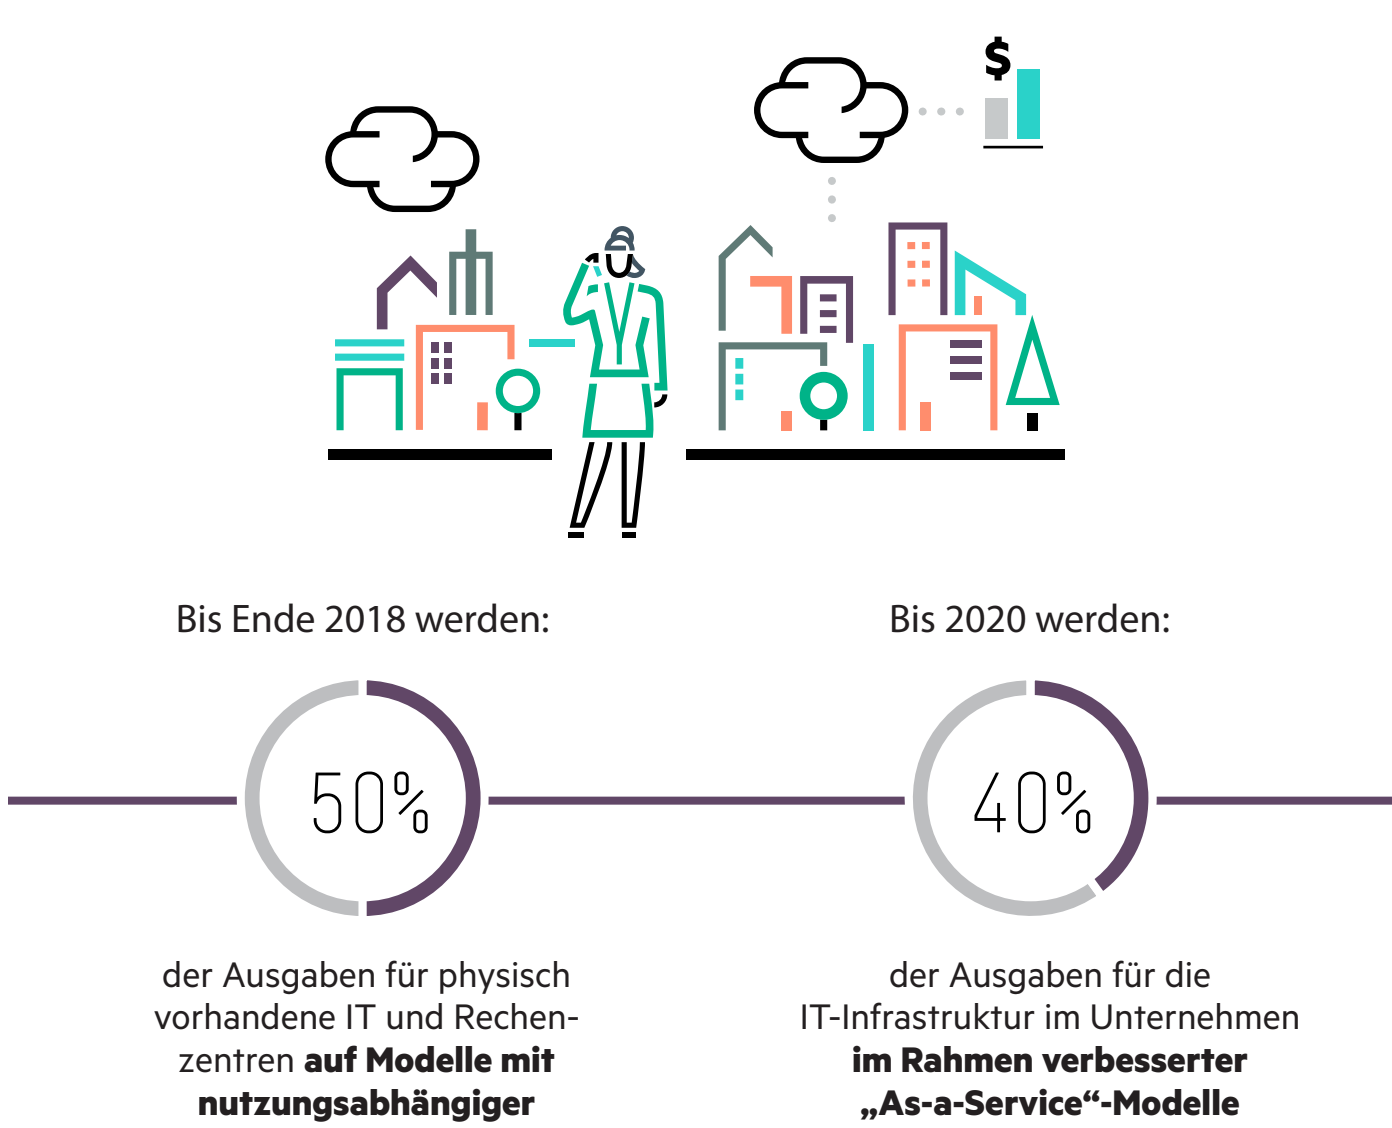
$

Bis Ende 2018 werden:

50%

der Ausgaben für physisch vorhandene IT und Rechenzentren **auf Modelle mit nutzungsabhängiger**

Bis 2020 werden:

40%

der Ausgaben für die IT-Infrastruktur im Unternehmen **im Rahmen verbesserter „As-a-Service“-Modelle**